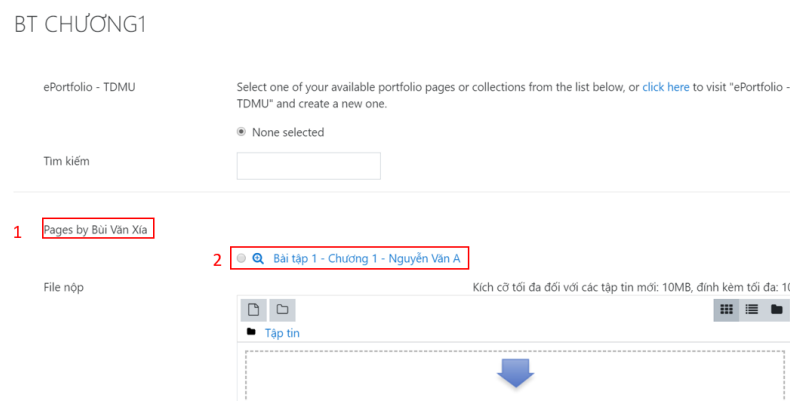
BT CHƯƠNG1

ePortfolio - TDMU

Select one of your available portfolio pages or collections from the list below, or click here to visit "ePortfolio - TDMU" and create a new one.

None selected

Tìm kiếm

1 Pages by Bùi Văn Xia

2 Bài tập 1 - Chương 1 - Nguyễn Văn A

File nộp

Kích cỡ tối đa đối với các tập tin mới: 10MB, đính kèm tối đa: 1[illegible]

Tập tin